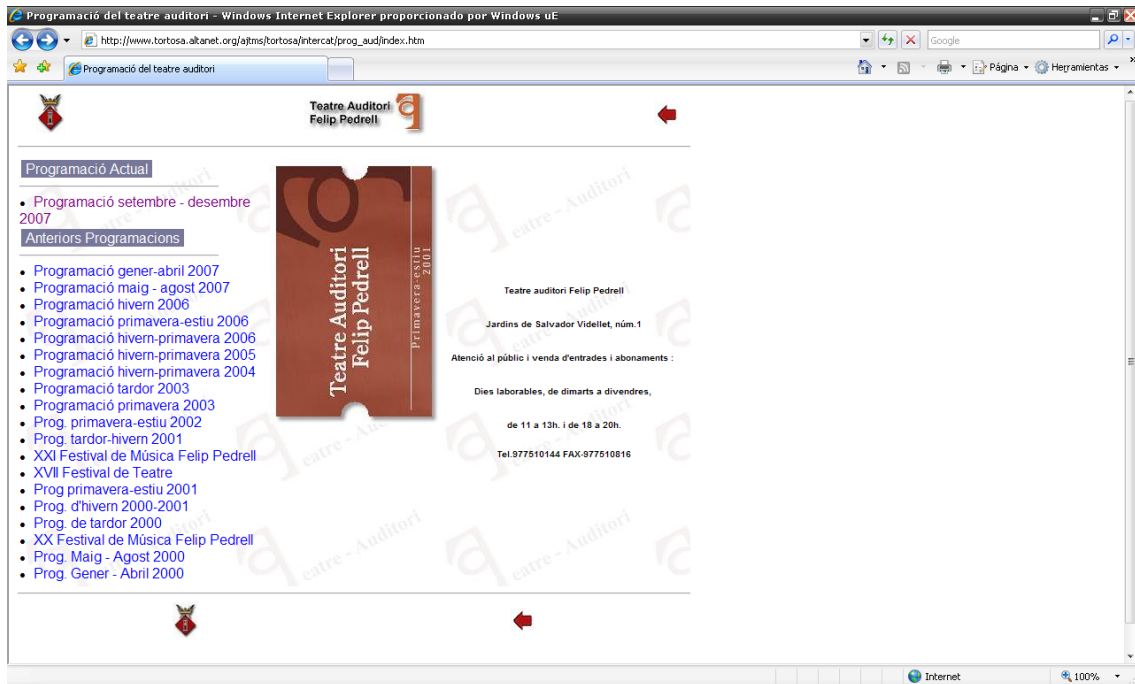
Programació del teatre auditori - Windows Internet Explorer proporcionado por Windows uE

http://www.tortosa.altanet.org/ajtms/tortosa/intercat/prog_aud/index.htm

Google

Programació del teatre auditori

Página Herramientas

Teatre Auditori Felip Pedrell

Programació Actual

• Programació setembre - desembre 2007

Anteriors Programacions

• Programació gener-abril 2007
• Programació maig - agost 2007
• Programació hivern 2006
• Programació primavera-estiu 2006
• Programació hivern-primavera 2006
• Programació hivern-primavera 2005
• Programació hivern-primavera 2004
• Programació tardor 2003
• Programació primavera 2003
• Prog. primavera-estiu 2002
• Prog. tardor-hivern 2001
• XXI Festival de Música Felip Pedrell
• XVII Festival de Teatre
• Prog primavera-estiu 2001
• Prog. d'hivern 2000-2001
• Prog. de tardor 2000
• XX Festival de Música Felip Pedrell
• Prog. Maig - Agost 2000
• Prog. Gener - Abril 2000

Teatre Auditori Felip Pedrell

Primavera-estiu 2001

Teatre auditori Felip Pedrell

Jardins de Salvador Videllet, núm.1

Atenció al públic i venda d'entrades i abonaments :

Dies laborables, de dimarts a divendres,

de 11 a 13h. i de 18 a 20h.

Tel.977510144 FAX-977510816

Internet

100%